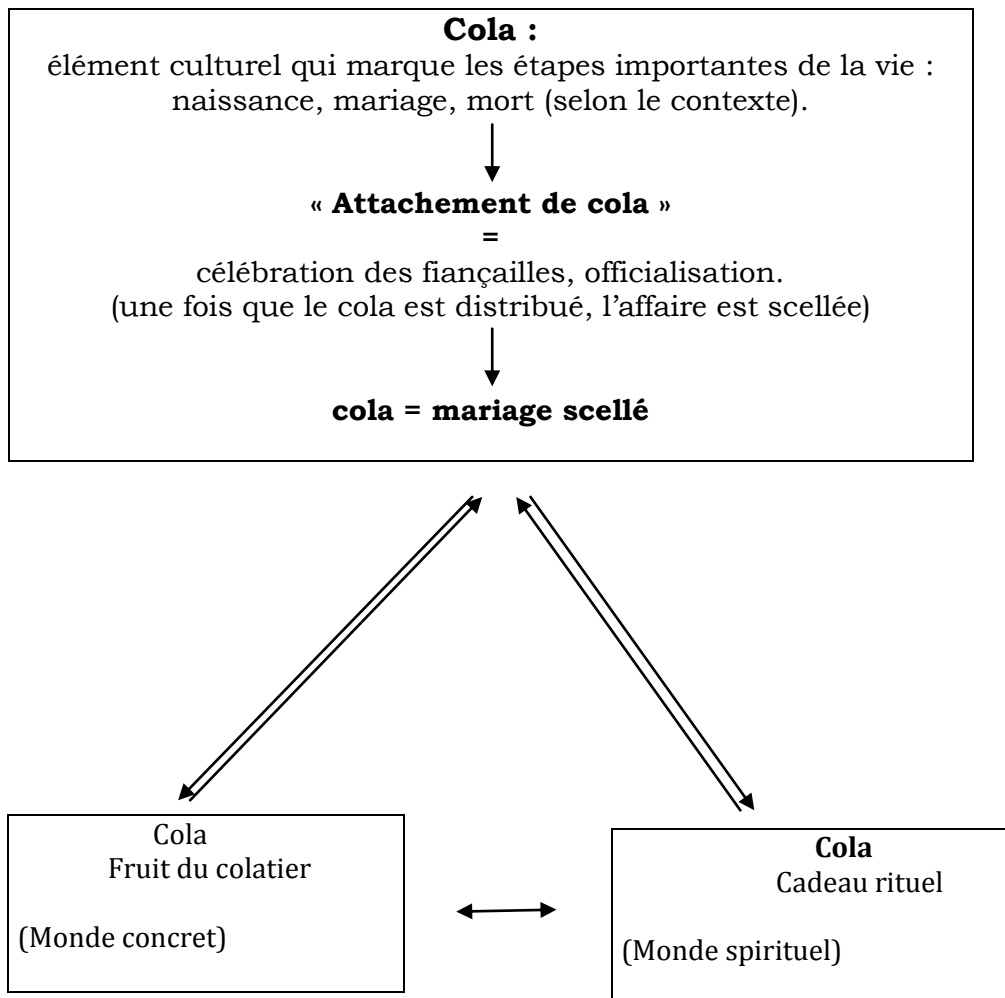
**Cola :**
élément culturel qui marque les étapes importantes de la vie : naissance, mariage, mort (selon le contexte).

**« Attachement de cola »**
**=**
célébration des fiançailles, officialisation.
(une fois que le cola est distribué, l'affaire est scellée)

**cola = mariage scellé**

Cola
Fruit du colatier

(Monde concret)

**Cola**
Cadeau rituel

(Monde spirituel)